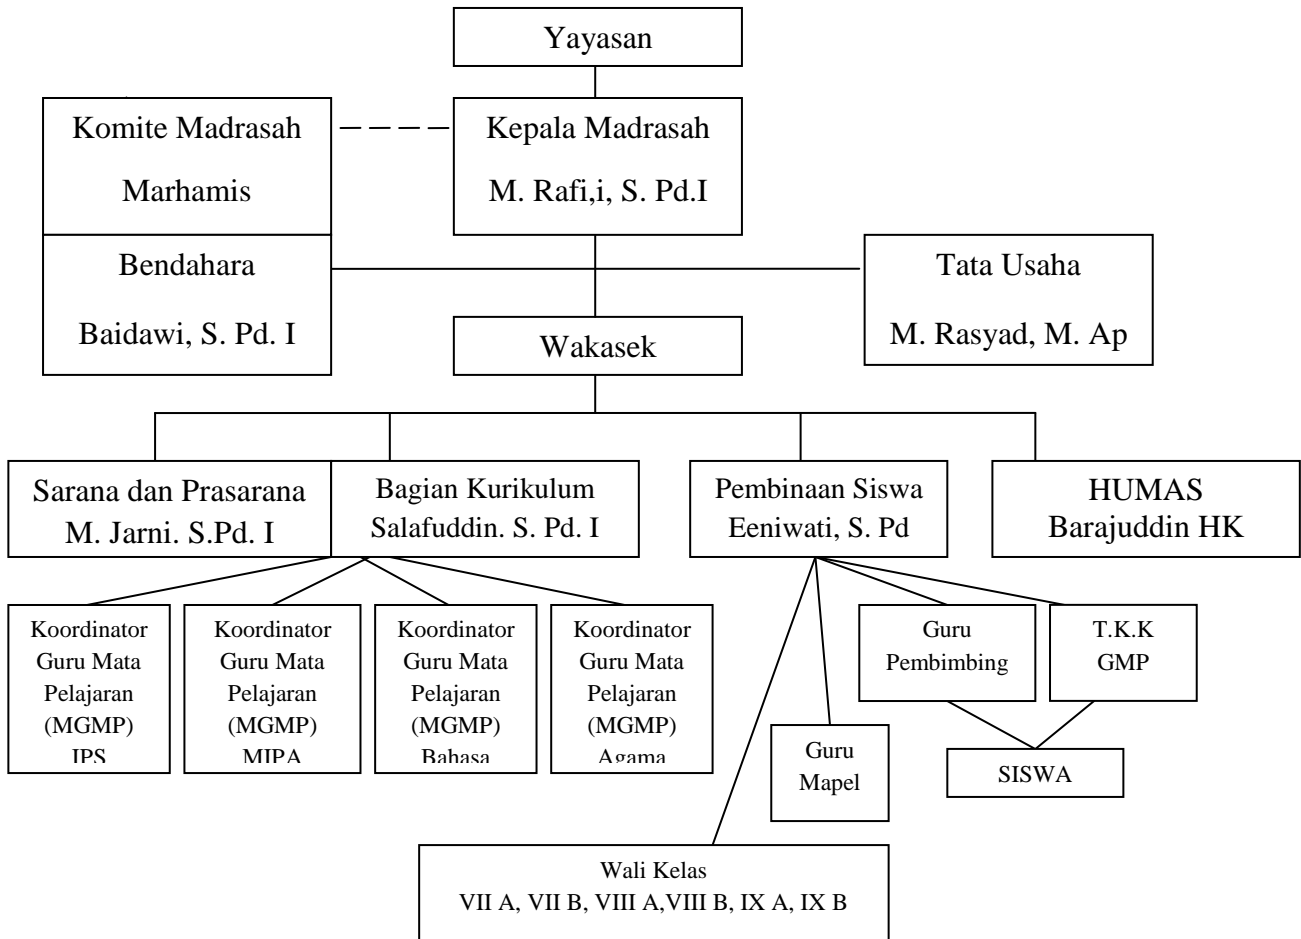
Yayasan

Komite Madrasah

Marhamis

Kepala Madrasah

M. Rafi,i, S. Pd.I

Bendahara

Baidawi, S. Pd. I

Tata Usaha

M. Rasyad, M. Ap

Wakasek

Sarana dan Prasarana
M. Jarni. S.Pd. I

Bagian Kurikulum
Salafuddin. S. Pd. I

Pembinaan Siswa
Eeniwati, S. Pd

HUMAS
Barajuddin HK

Koordinator Guru Mata Pelajaran (MGMP) IPS

Koordinator Guru Mata Pelajaran (MGMP) MIPA

Koordinator Guru Mata Pelajaran (MGMP) Bahasa

Koordinator Guru Mata Pelajaran (MGMP) Agama

Guru Pembimbing

T.K.K
GMP

Guru Mapel

SISWA

Wali Kelas
VII A, VII B, VIII A,VIII B, IX A, IX B